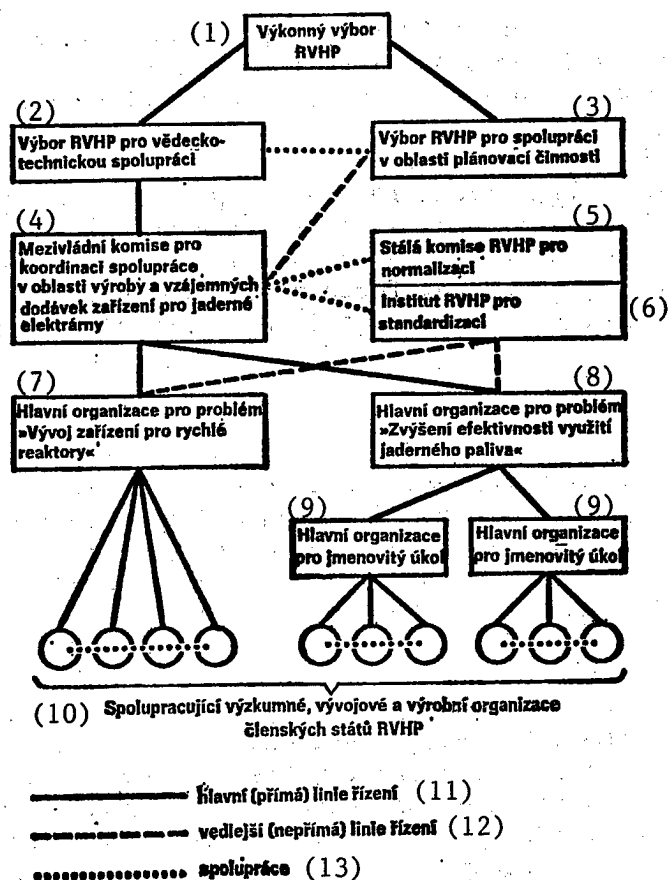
(1) Výkonný výbor RVHP

(2) Výbor RVHP pro vědeckotechnickou spolupráci

(3) Výbor RVHP pro spolupráci v oblasti plánovací činnosti

(4) Mezivládní komise pro koordinaci spolupráce v oblasti výroby a vzájemných dodávek zařízení pro jaderné elektrárny

(5) Stálá komise RVHP pro normalizaci

(6) Institut RVHP pro standardizaci

(7) Hlavní organizace pro problém »Vývoj zařízení pro rychlé reaktory«

(8) Hlavní organizace pro problém »Zvýšení efektivnosti využití jaderného paliva«

(9) Hlavní organizace pro jmenovitý úkol

(9) Hlavní organizace pro jmenovitý úkol

(10) Spolupracující výzkumné, vývojové a výrobní organizace členských států RVHP

hlavní (přímá) linie řízení (11)

vedlejší (nepřímá) linie řízení (12)

spolupráce (13)